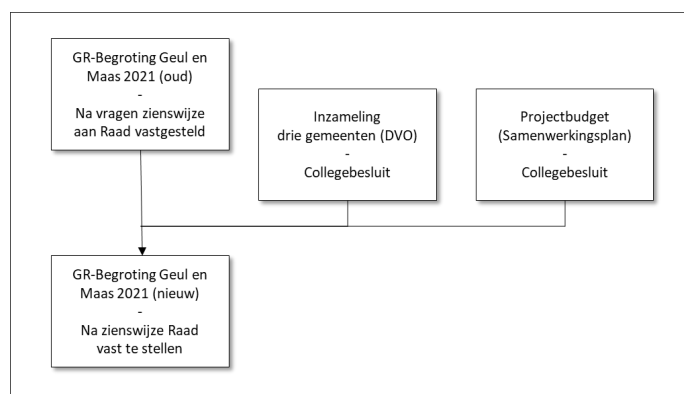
GR-Begroting Geul en Maas 2021 (oud)
-
Na vragen zienswijze aan Raad vastgesteld

Inzameling drie gemeenten (DVO)
-
Collegebesluit

Projectbudget (Samenwerkingsplan)
-
Collegebesluit

GR-Begroting Geul en Maas 2021 (nieuw)
-
Na zienswijze Raad vast te stellen